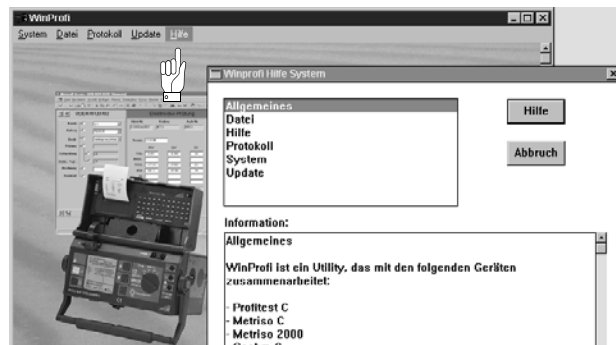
WinProfi

System Datei Protokoll Update Hilfe

Winprofi Hilfe System

Allgemeines
Datei
Hilfe
Protokoll
System
Update

Hilfe

Abbruch

Information:

Allgemeines

WinProfi ist ein Utility, das mit den folgenden Geräten zusammenarbeitet:

- Profitest C
- Metriso C
- Metriso 2000
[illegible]